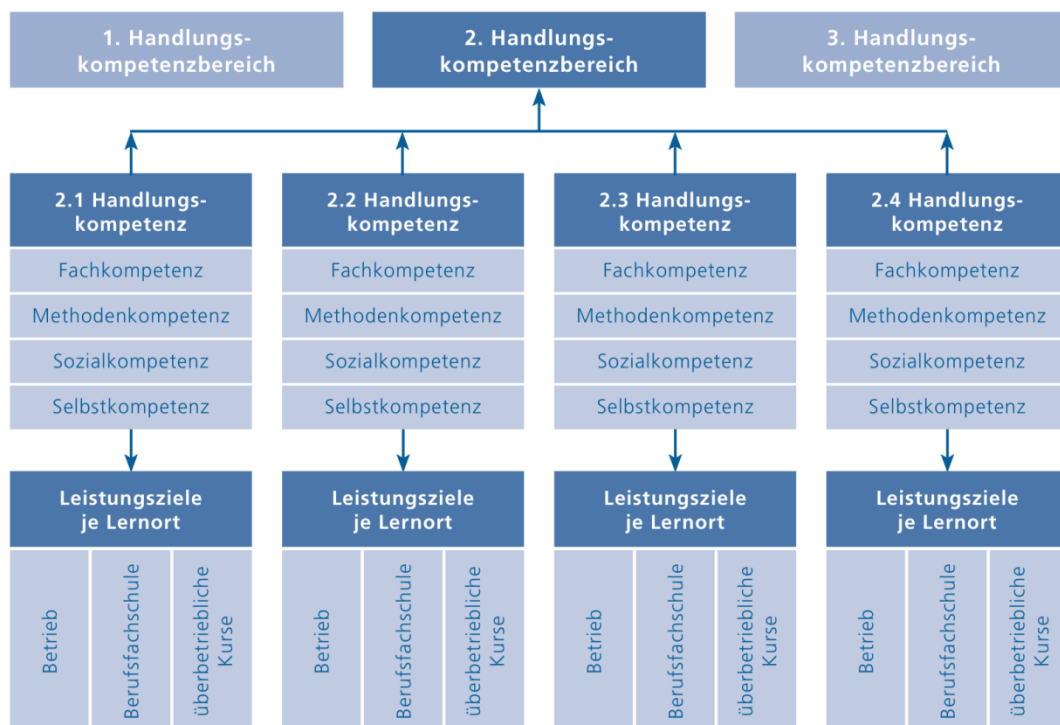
1. Handlungskompetenzbereich

2. Handlungskompetenzbereich

3. Handlungskompetenzbereich

2.1 Handlungskompetenz

Fachkompetenz

Methodenkompetenz

Sozialkompetenz

Selbstkompetenz

Leistungsziele je Lernort

Betrieb

Berufsfachschule

überbetriebliche Kurse

2.2 Handlungskompetenz

Fachkompetenz

Methodenkompetenz

Sozialkompetenz

Selbstkompetenz

Leistungsziele je Lernort

Betrieb

Berufsfachschule

überbetriebliche Kurse

2.3 Handlungskompetenz

Fachkompetenz

Methodenkompetenz

Sozialkompetenz

Selbstkompetenz

Leistungsziele je Lernort

Betrieb

Berufsfachschule

überbetriebliche Kurse

2.4 Handlungskompetenz

Fachkompetenz

Methodenkompetenz

Sozialkompetenz

Selbstkompetenz

Leistungsziele je Lernort

Betrieb

Berufsfachschule

überbetriebliche Kurse